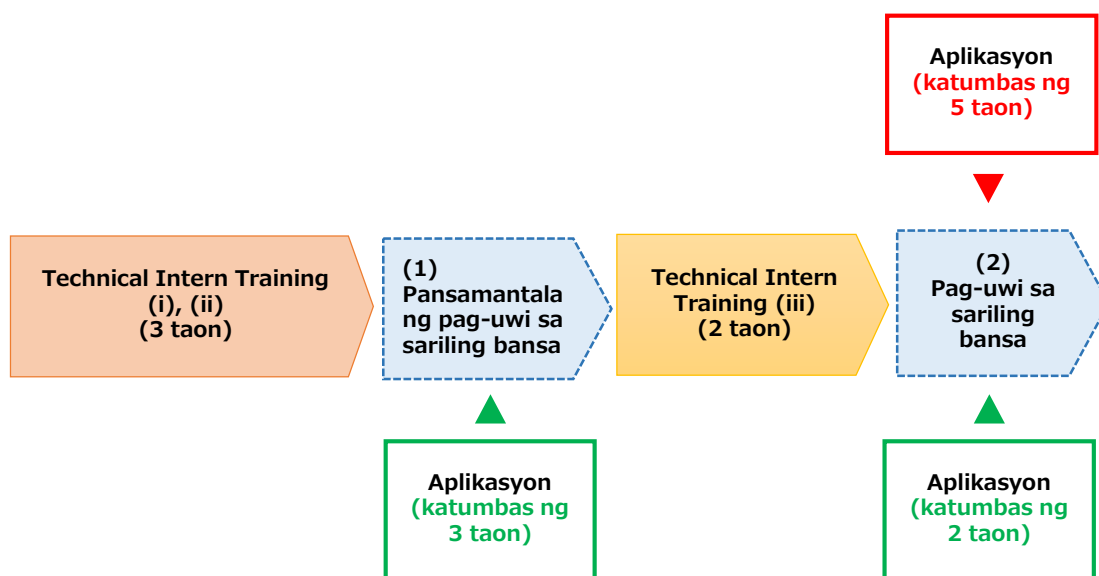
Aplikasyon
(katumbas ng 5 taon)

Technical Intern Training
(i), (ii)
(3 taon)

(1)
Pansamantala ng pag-uwi sa sariling bansa

Technical Intern Training (iii)
(2 taon)

(2)
Pag-uwi sa sariling bansa

Aplikasyon
(katumbas ng 3 taon)

Aplikasyon
(katumbas ng 2 taon)